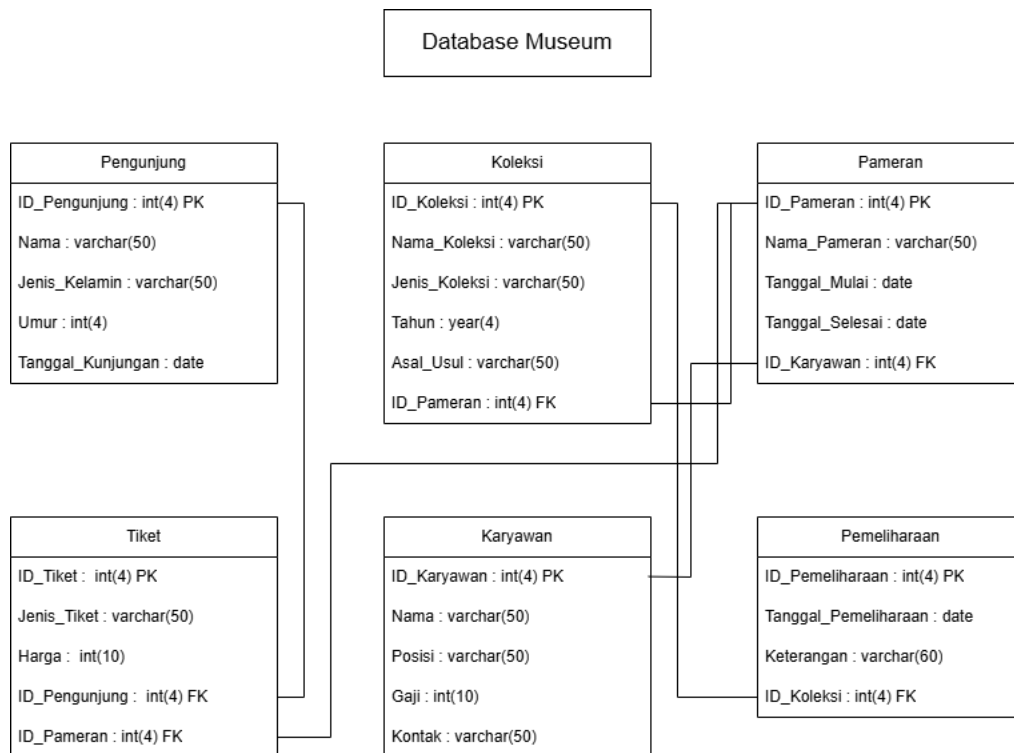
Database Museum

Pengunjung
ID_Pengunjung : int(4) PK
Nama : varchar(50)
Jenis_Kelamin : varchar(50)
Umur : int(4)
Tanggal_Kunjungan : date

Koleksi
ID_Koleksi : int(4) PK
Nama_Koleksi : varchar(50)
Jenis_Koleksi : varchar(50)
Tahun : year(4)
Asal_Usul : varchar(50)
ID_Pameran : int(4) FK

Pameran
ID_Pameran : int(4) PK
Nama_Pameran : varchar(50)
Tanggal_Mulai : date
Tanggal_Selesai : date
ID_Karyawan : int(4) FK

Tiket
ID_Tiket : int(4) PK
Jenis_Tiket : varchar(50)
Harga : int(10)
ID_Pengunjung : int(4) FK
ID_Pameran : int(4) FK

Karyawan
ID_Karyawan : int(4) PK
Nama : varchar(50)
Posisi : varchar(50)
Gaji : int(10)
Kontak : varchar(50)

Pemeliharaan
ID_Pemeliharaan : int(4) PK
Tanggal_Pemeliharaan : date
Keterangan : varchar(60)
ID_Koleksi : int(4) FK